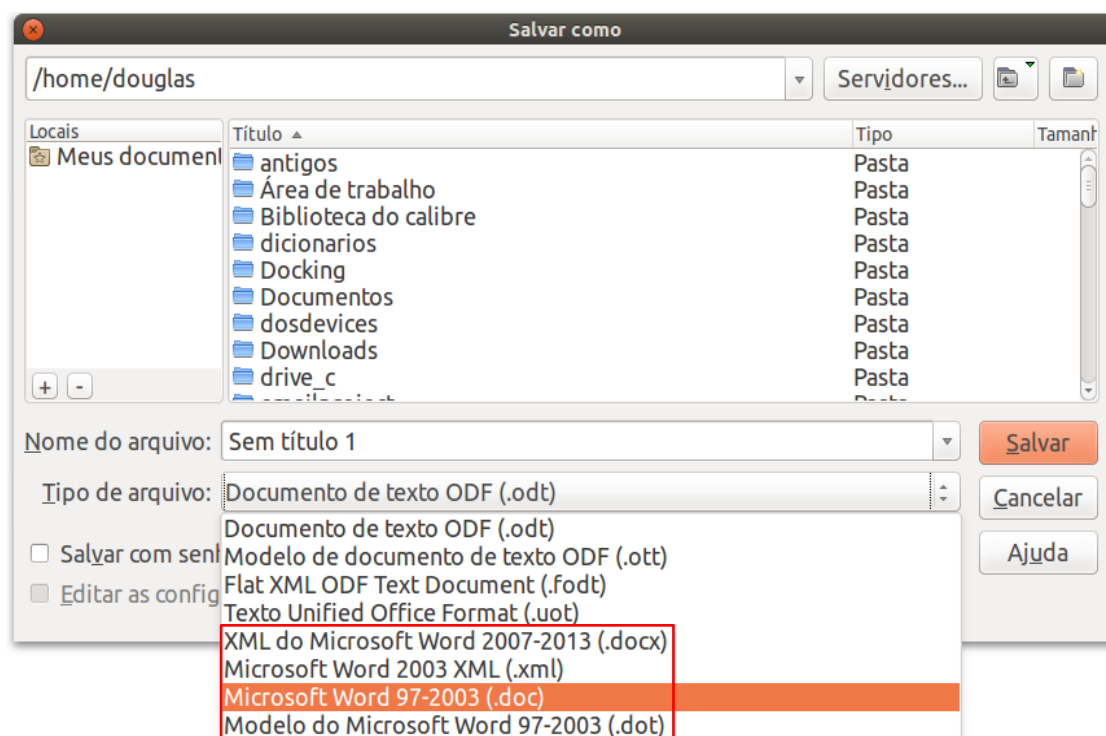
Salvar como

/home/douglas

Servidores...

Locais

Meus document

+ -

| Título | Tipo | Tamanh |
|---|---|---|
| antigos | Pasta | |
| Área de trabalho | Pasta | |
| Biblioteca do calibre | Pasta | |
| dicionarios | Pasta | |
| Docking | Pasta | |
| Documentos | Pasta | |
| dosdevices | Pasta | |
| Downloads | Pasta | |
| drive_c | Pasta | |

Nome do arquivo: Sem título 1

Salvar

Tipo de arquivo: Documento de texto ODF (.odt)

Cancelar

Ajuda

Salvar com senh

Editar as config

Documento de texto ODF (.odt)
Modelo de documento de texto ODF (.ott)
Flat XML ODF Text Document (.fodt)
Texto Unified Office Format (.uot)
XML do Microsoft Word 2007-2013 (.docx)
Microsoft Word 2003 XML (.xml)
Microsoft Word 97-2003 (.doc)
Modelo do Microsoft Word 97-2003 (.dot)